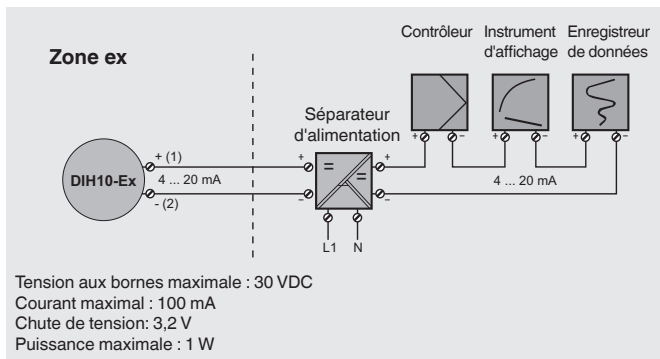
Zone ex

Contrôleur

Instrument d'affichage

Enregistreur de données

Séparateur d'alimentation

DIH10-Ex

+ (1)

- (2)

4 ... 20 mA

+ −

=

=

+ −

+ −

+ −

+ −

4 ... 20 mA

L1

N

Tension aux bornes maximale : 30 VDC
Courant maximal : 100 mA
Chute de tension: 3,2 V
Puissance maximale : 1 W